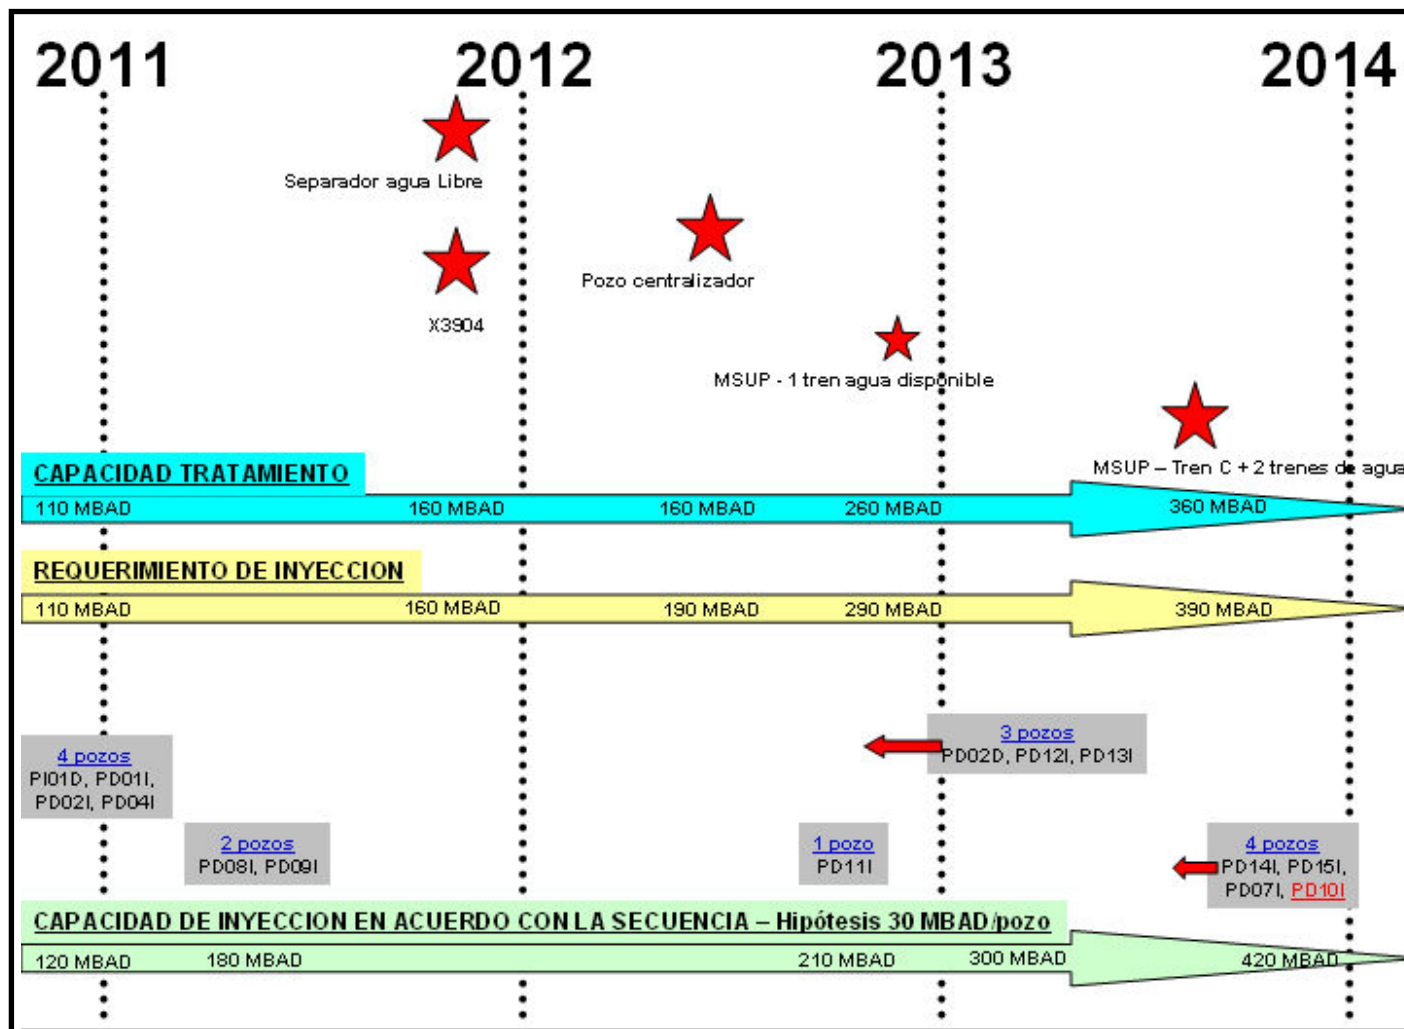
2011

2012

2013

2014

Separador agua Libre

X3904

Pozo centralizador

MSUP - 1 tren agua disponible

MSUP – Tren C + 2 trenes de agua

CAPACIDAD TRATAMIENTO

110 MBAD 160 MBAD 160 MBAD 260 MBAD 360 MBAD

REQUERIMIENTO DE INYECCION

110 MBAD 160 MBAD 190 MBAD 290 MBAD 390 MBAD

4 pozos
PI01D, PD01I, PD02I, PD04I

2 pozos
PD08I, PD09I

1 pozo
PD11I

3 pozos
PD02D, PD12I, PD13I

4 pozos
PD14I, PD15I, PD07I, PD10I

CAPACIDAD DE INYECCION EN ACUERDO CON LA SECUENCIA – Hipótesis 30 MBAD/pozo

120 MBAD 180 MBAD 210 MBAD 300 MBAD 420 MBAD